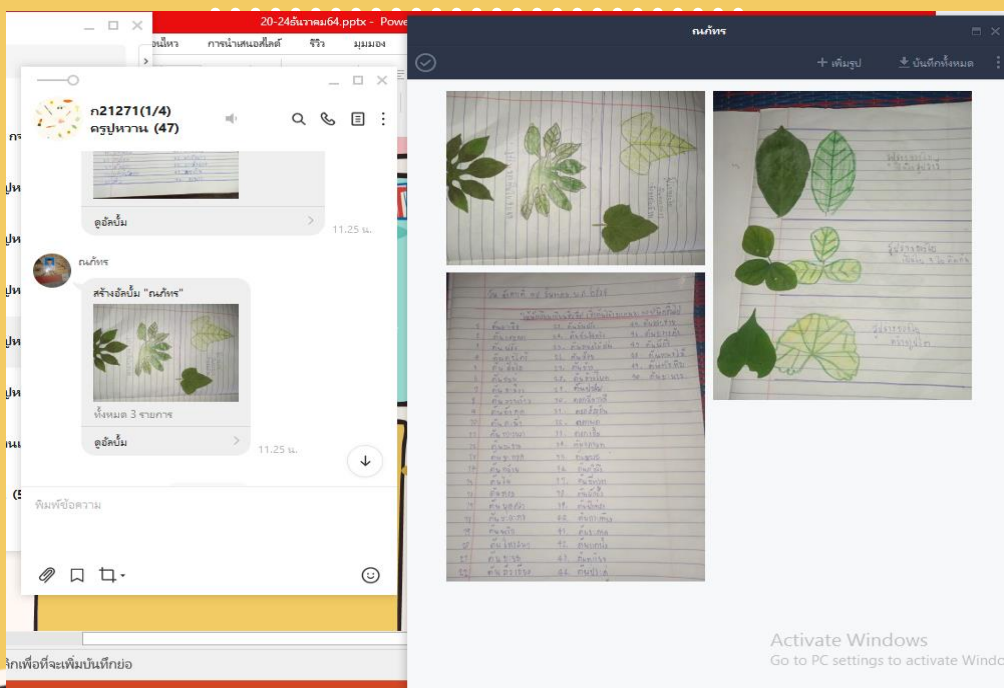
20-24ธันวาคม64.pptx - Powe

อนไหว การนำเสนอสไลด์ รีวิว มุมมอง

ก21271(1/4)
ครูปูหวาน (47)

ดูอัลบั้ม
11.25 น.

ณภัทร
สร้างอัลบั้ม "ณภัทร"
ทั้งหมด 3 รายการ
ดูอัลบั้ม
11.25 น.

พิมพ์ข้อความ

ณภัทร
+ เพิ่มรูป
บันทึกทั้งหมด

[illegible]

Activate Windows
Go to PC settings to activate Windo

ลิกเพื่อที่จะเพิ่มบันทึกย่อ